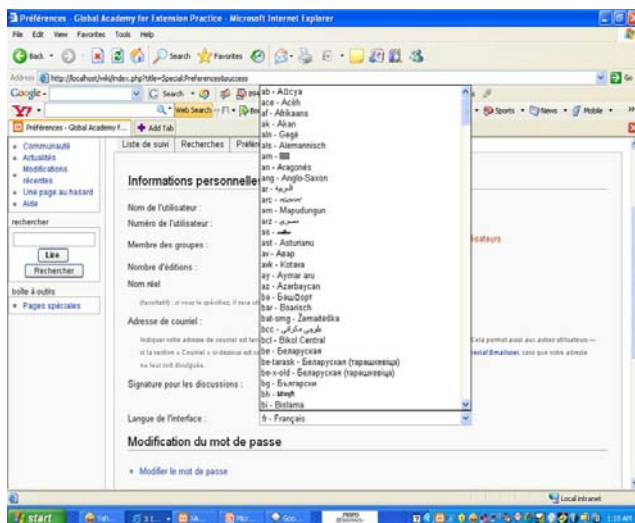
Préférences - Global Academy for Extension Practice - Microsoft Internet Explorer

File Edit View Favorites Tools Help

Back Search Favorites

Address http://localhost/wiki/index.php?title=Special:Preferences&success

Google - Search

Web Search Sports News Mobile

Préférences - Global Academy f... Add Tab

Communauté
Actualités
Modifications récentes
Une page au hasard
Aide

rechercher

Lire
Rechercher

boîte à outils
Pages spéciales

Liste de suivi | Recherches | Préfé

Informations personnelle

Nom de l'utilisateur :
Numéro de l'utilisateur :
Membre des groupes :
Nombre d'éditions :
Nom réel

(facultatif) : si vous le spécifiez, il sera ut

Adresse de courriel :

Indiquer votre adresse de courriel est fac
si la section « Courriel » si désirez est ac
ne leur soit divulguée.

Signature pour les discussions :

Langue de l'interface : fr - Français

Modification du mot de passe

Modifier le mot de passe

ab - Аҧсуа
ace - Acèh
af - Afrikaans
ak - Akan
aln - Gegë
als - Alemannisch
am - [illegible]
an - Aragonés
ang - Anglo-Saxon
ar - العربية
arc - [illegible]
arn - Mapudungun
arz - مصرى
as - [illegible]
ast - Asturianu
av - Авар
avk - Kotava
ay - Aymar aru
az - Azərbaycan
ba - Башҡорт
bar - Boarisch
bat-smg - Žemaitėška
bcc - بلوچی مکرانی
bcl - Bikol Central
be - Беларуская
be-tarask - Беларуская (тарашкевіца)
be-x-old - Беларуская (тарашкевіца)
bg - Български
bh - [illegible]
bi - Bislama

lisateurs

Cela permet aussi aux autres utilisateurs —
ecial:Emailuser, sans que votre adresse

Local intranet

start